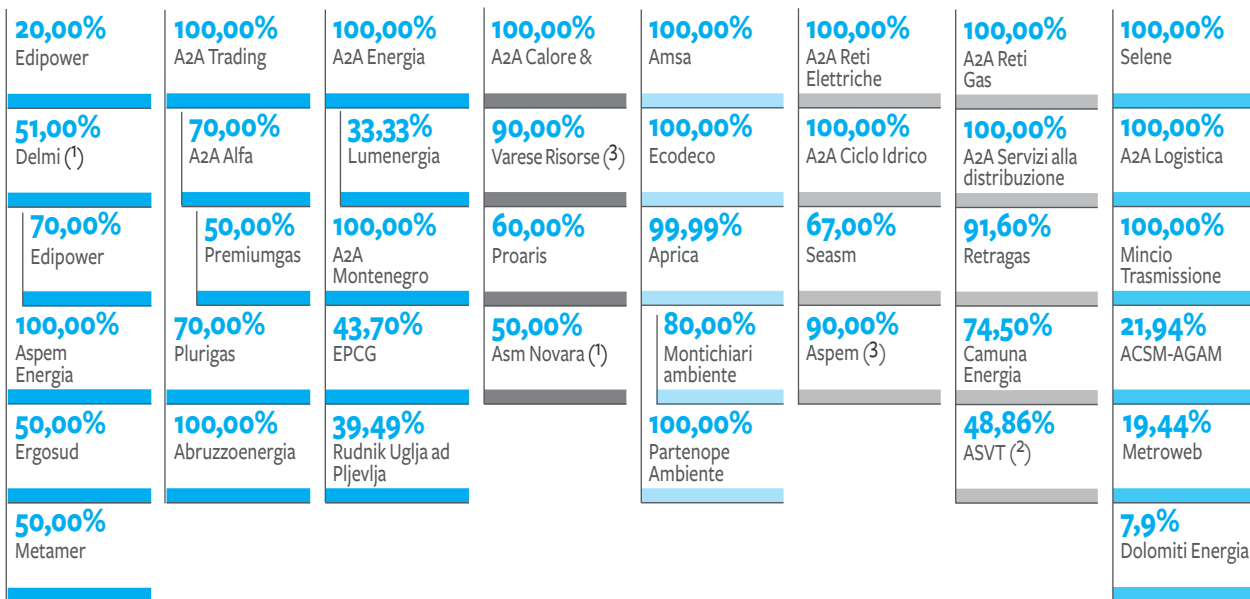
20,00%
Edipower

51,00%
Delmi (1)

70,00%
Edipower

100,00%
Aspem Energia

50,00%
Ergosud

50,00%
Metamer

100,00%
A2A Trading

70,00%
A2A Alfa

50,00%
Premiumgas

70,00%
Plurigas

100,00%
Abruzzoenergia

100,00%
A2A Energia

33,33%
Lumenergia

100,00%
A2A Montenegro

43,70%
EPCG

39,49%
Rudnik Uglja ad Pljevlja

100,00%
A2A Calore &

90,00%
Varese Risorse (3)

60,00%
Proaris

50,00%
Asm Novara (1)

100,00%
Amsa

100,00%
Ecodeco

99,99%
Aprica

80,00%
Montichiari ambiente

100,00%
Partenope Ambiente

100,00%
A2A Reti Elettriche

100,00%
A2A Ciclo Idrico

67,00%
Seasm

90,00%
Aspem (3)

100,00%
A2A Reti Gas

100,00%
A2A Servizi alla distribuzione

91,60%
Retragas

74,50%
Camuna Energia

48,86%
ASVT (2)

100,00%
Selene

100,00%
A2A Logistica

100,00%
Mincio Trasmissione

21,94%
ACSM-AGAM

19,44%
Metroweb

7,9%
Dolomiti Energia